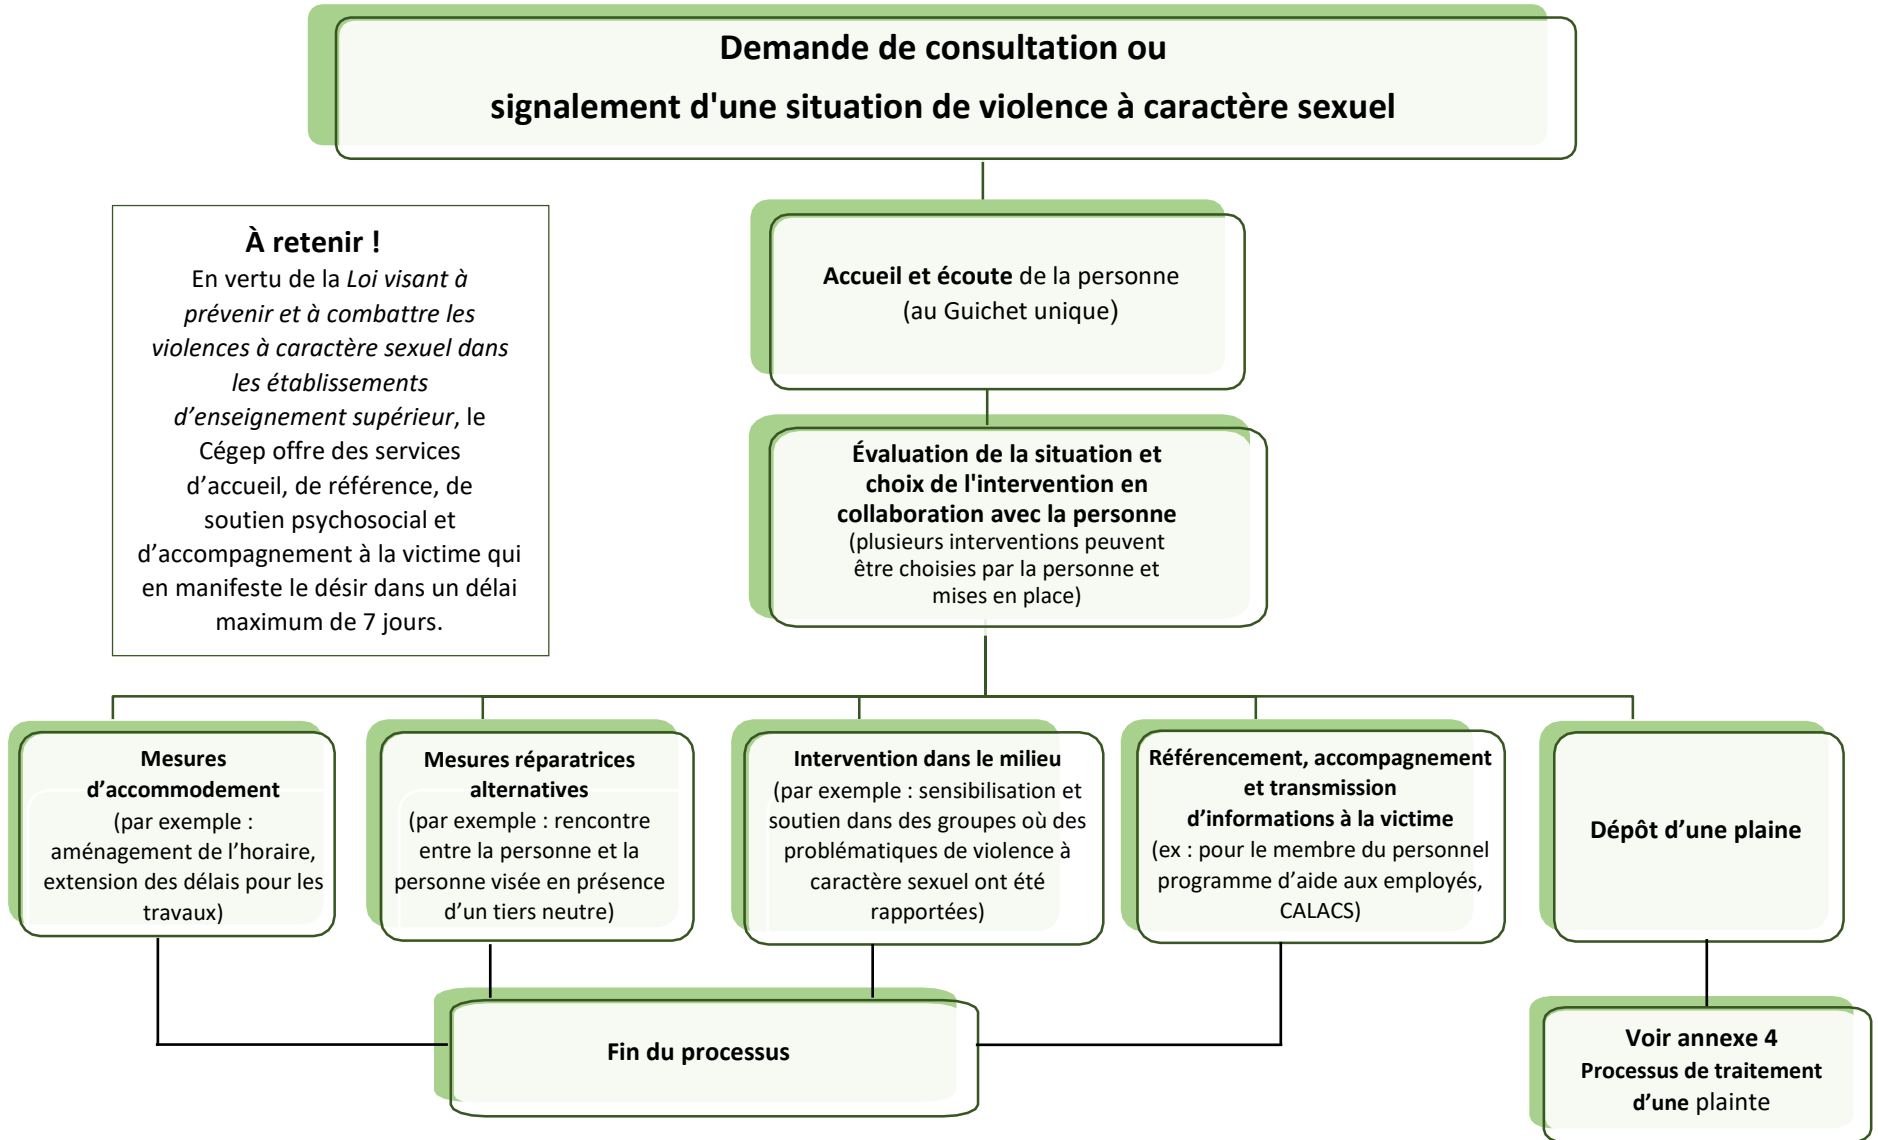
Demande de consultation ou
signalement d'une situation de violence à caractère sexuel

À retenir !
En vertu de la *Loi visant à prévenir et à combattre les violences à caractère sexuel dans les établissements d'enseignement supérieur*, le Cégep offre des services d'accueil, de référence, de soutien psychosocial et d'accompagnement à la victime qui en manifeste le désir dans un délai maximum de 7 jours.

**Accueil et écoute** de la personne (au Guichet unique)

**Évaluation de la situation et choix de l'intervention en collaboration avec la personne**
(plusieurs interventions peuvent être choisies par la personne et mises en place)

**Mesures d'accommodement**
(par exemple : aménagement de l'horaire, extension des délais pour les travaux)

**Mesures réparatrices alternatives**
(par exemple : rencontre entre la personne et la personne visée en présence d'un tiers neutre)

**Intervention dans le milieu**
(par exemple : sensibilisation et soutien dans des groupes où des problématiques de violence à caractère sexuel ont été rapportées)

**Référencement, accompagnement et transmission d'informations à la victime**
(ex : pour le membre du personnel programme d'aide aux employés, CALACS)

**Dépôt d'une plaine**

**Fin du processus**

**Voir annexe 4**
**Processus de traitement d'une** plainte